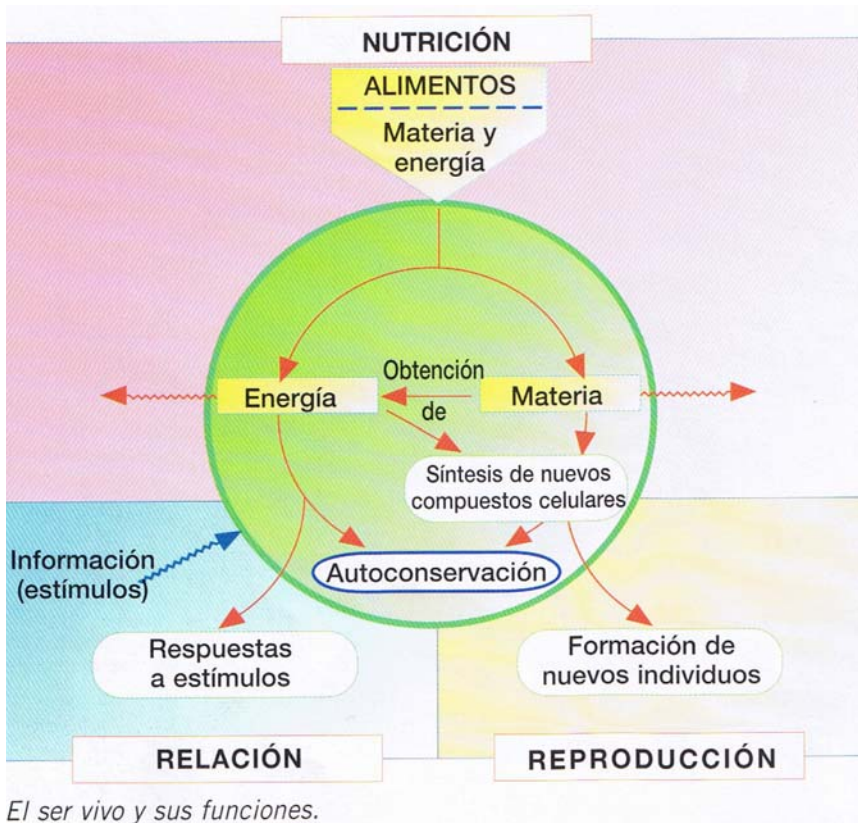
NUTRICIÓN

ALIMENTOS

Materia y energía

Obtención de

Energía

Materia

Síntesis de nuevos compuestos celulares

Información (estímulos)

Autoconservación

Respuestas a estímulos

Formación de nuevos individuos

RELACIÓN

REPRODUCCIÓN

El ser vivo y sus funciones.